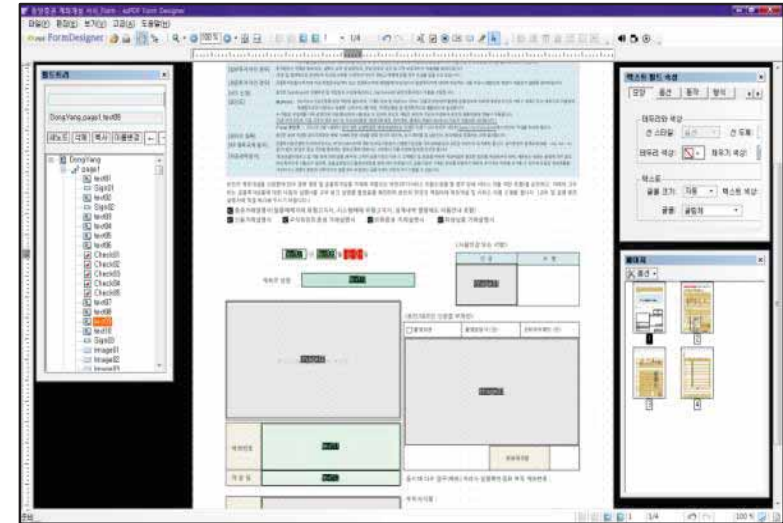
파일(F) 편집(E) 보기(V) 고급(A) 도움말(H)

FormDesigner

100%

1/4

필드 트리

DongYang.page1.text08

DongYang
page1
text01
Sign01
text02
Sign02
text03
text04
text05
text06
Check01
Check02
Check03
Check04
Check05
text07
text08
text09
text10
Sign03
Image01
Image02
Image03

텍스트 필드 속성

모양 옵션 동작 형식

테두리와 색상

선 스타일:

선 두께:

테두리 색상:

채우기 색상:

텍스트

글꼴 크기: 자동

텍스트 색상:

글꼴: 굴림체

페이지

옵션

1

2

3

4

(서명인감 또는 서명)

인 감

서 명

(보안카드 인증 부여란)

Image01

계좌번호

text10

1/4

100 %